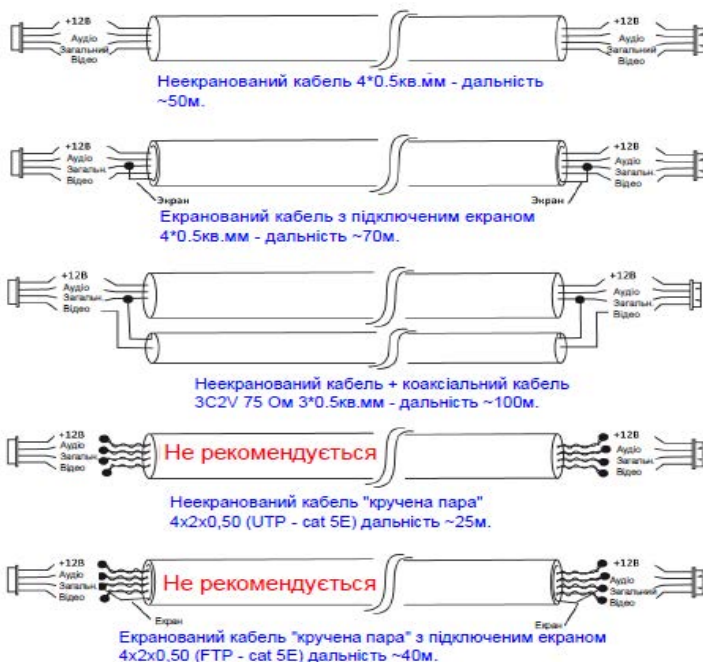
+12В
Аудіо
Загальний
Відео

+12В
Аудіо
Загальний
Відео

Неекранований кабель 4*0.5кв.мм - дальність ~50м.

+12В
Аудіо
Загальн.
Відео

Экран

Экран

+12В
Аудіо
Загальн.
Відео

Екранований кабель з підключеним екраном 4*0.5кв.мм - дальність ~70м.

+12В
Аудіо
Загальн.
Відео

+12В
Аудіо
Загальн.
Відео

Неекранований кабель + коаксіальний кабель 3C2V 75 Ом 3*0.5кв.мм - дальність ~100м.

+12В
Аудіо
Загальн.
Відео

Не рекомендується

+12В
Аудіо
Загальн.
Відео

Неекранований кабель "кручена пара" 4x2x0,50 (UTP - cat 5E) дальність ~25м.

+12В
Аудіо
Загальн.
Відео

Не рекомендується

Екран

Екран

+12В
Аудіо
Загальний
Відео

Екранований кабель "кручена пара" з підключеним екраном 4x2x0,50 (FTP - cat 5E) дальність ~40м.